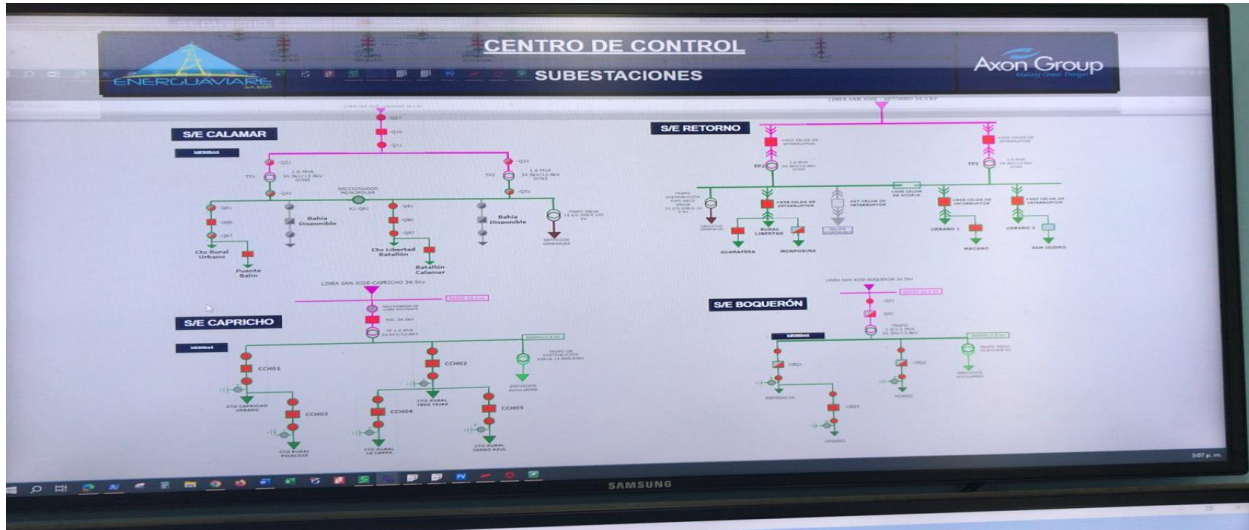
ENERGUAVIARE S.A. E.S.P.

CENTRO DE CONTROL

SUBESTACIONES

Axon Group
Making Great Things

S/E CALAMAR

MEDIDAS

TP1

SECCIONADOR MONOPOLAR

Bahía Disponible

Bahía Disponible

Cto Rural Urbano

Puente Balin

Cto Libertad Batallón

Batallón Calamar

S/E RETORNO

TP2

TP3

RURAL LIBERTAD

GUARAPERA

MONTOSINA

URBANO 1

MACANO

URBANO 2

SAN ISIDRO

LINEA SAN JOSE CAPRICHO 34.5kv

S/E CAPRICHO

MEDIDAS

CCH01

CCH02

CCH03

CCH04

CCH05

S/E BOQUERÓN

MEDIDAS

CBQ1

CBQ2

CBQ3

SAMSUNG

3:07 p. m.